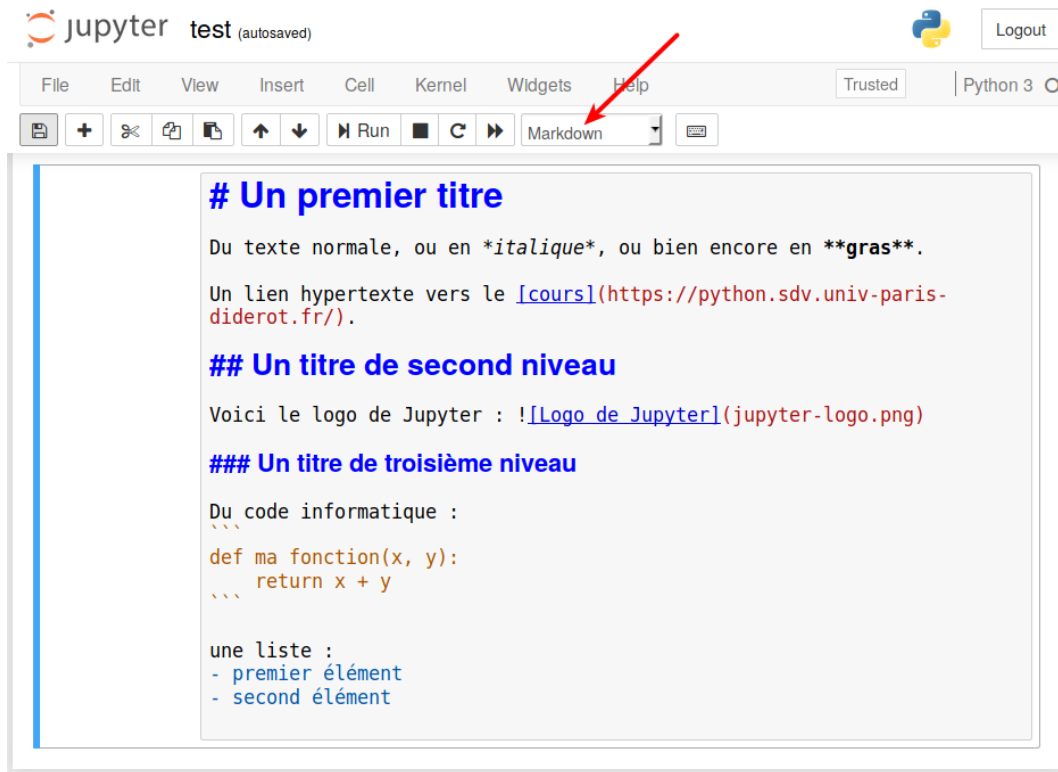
jupyter test (autosaved)

Logout

File Edit View Insert Cell Kernel Widgets Help

Trusted

Python 3

Run

Markdown

# Un premier titre

Du texte normale, ou en *italique*, ou bien encore en **gras**.

Un lien hypertexte vers le [cours](https://python.sdv.univ-paris-diderot.fr/).

## Un titre de second niveau

Voici le logo de Jupyter : ![Logo de Jupyter](jupyter-logo.png)

### Un titre de troisième niveau

Du code informatique :
```
def ma fonction(x, y):
    return x + y
```

une liste :
- premier élément
- second élément